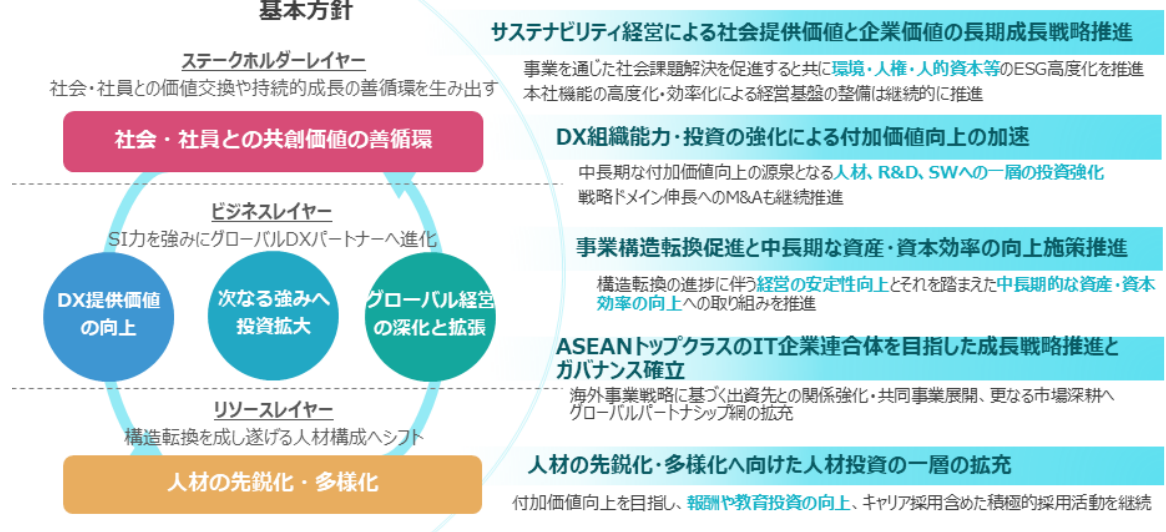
基本方針

ステークホルダーレイヤー
社会・社員との価値交換や持続的成長の善循環を生み出す

社会・社員との共創価値の善循環

ビジネスレイヤー
SI力を強みにグローバルDXパートナーへ進化

DX提供価値の向上

次なる強みへ投資拡大

グローバル経営の深化と拡張

リソースレイヤー
構造転換を成し遂げる人材構成へシフト

人材の先鋭化・多様化

サステナビリティ経営による社会提供価値と企業価値の長期成長戦略推進
事業を通じた社会課題解決を促進すると共に環境・人権・人的資本等のESG高度化を推進
本社機能の高度化・効率化による経営基盤の整備は継続的に推進

DX組織能力・投資の強化による付加価値向上の加速
中長期な付加価値向上の源泉となる人材、R&D、SWへの一層の投資強化
戦略ドメイン伸長へのM&Aも継続推進

事業構造転換促進と中長期な資産・資本効率の向上施策推進
構造転換の進捗に伴う経営の安定性向上とそれを踏まえた中長期的な資産・資本効率の向上への取り組みを推進

ASEANトップクラスのIT企業連合体を目指した成長戦略推進とガバナンス確立
海外事業戦略に基づく出資先との関係強化・共同事業展開、更なる市場深耕へグローバルパートナシップ網の拡充

人材の先鋭化・多様化へ向けた人材投資の一層の拡充
付加価値向上を目指し、報酬や教育投資の向上、キャリア採用含めた積極的採用活動を継続